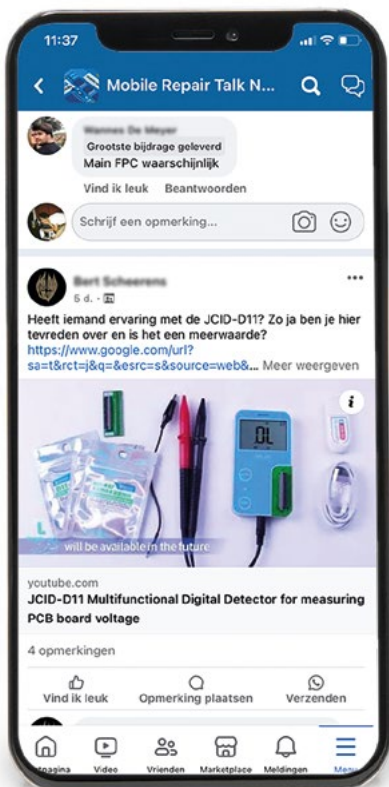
11:37

Mobile Repair Talk N...

Wannes De Meyer
Grootste bijdrage geleverd
Main FPC waarschijnlijk

Vind ik leuk Beantwoorden

Schrijf een opmerking...

Bert Scheerens
5 d. ·

Heeft iemand ervaring met de JCID-D11? Zo ja ben je hier tevreden over en is het een meerwaarde?
https://www.google.com/url?sa=t&rct=j&q=&esrc=s&source=web&... Meer weergeven

OL

will be available in the future

youtube.com
JCID-D11 Multifunctional Digital Detector for measuring PCB board voltage

4 opmerkingen

Vind ik leuk Opmerking plaatsen Verzenden

Startpagina Video Vrienden Marketplace Meldingen Menu